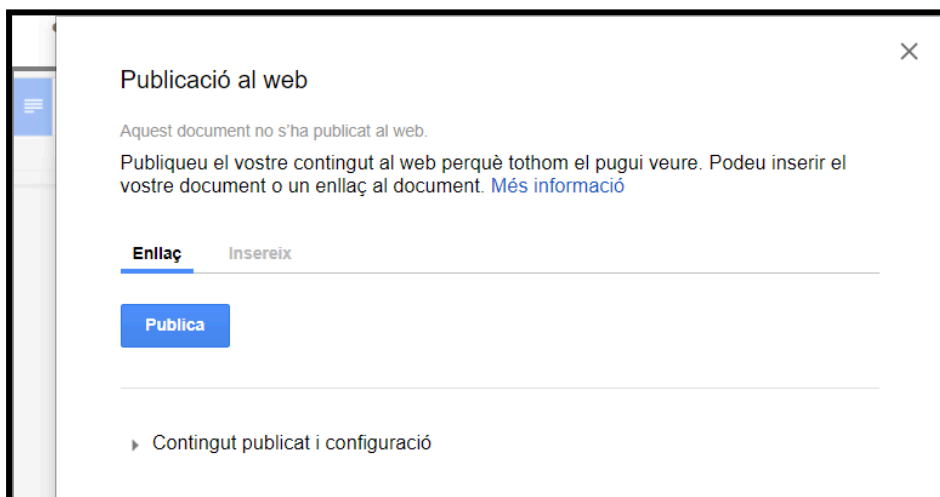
×

Publicació al web

Aquest document no s'ha publicat al web.

Publiqueu el vostre contingut al web perquè tothom el pugui veure. Podeu inserir el vostre document o un enllaç al document. Més informació

Enllaç Insereix

Publica

Contingut publicat i configuració